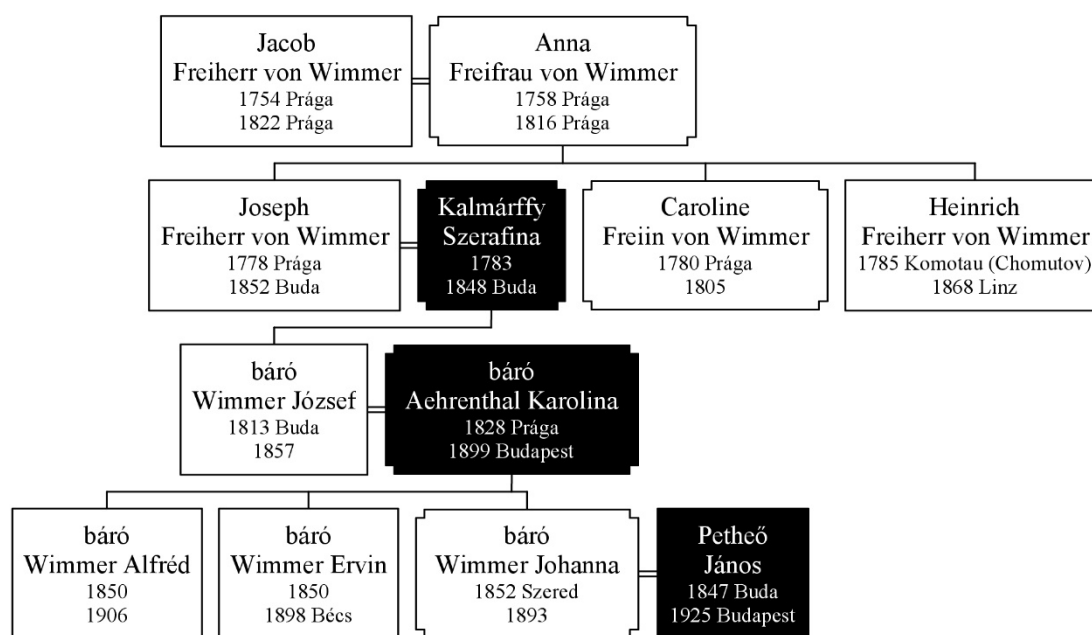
Jacob
Freiherr von Wimmer
1754 Prága
1822 Prága

Anna
Freifrau von Wimmer
1758 Prága
1816 Prága

Joseph
Freiherr von Wimmer
1778 Prága
1852 Buda

Kalmárffy
Szerafina
1783
1848 Buda

Caroline
Freiin von Wimmer
1780 Prága
1805

Heinrich
Freiherr von Wimmer
1785 Komotau (Chomutov)
1868 Linz

báró
Wimmer József
1813 Buda
1857

báró
Aehrenthal Karolina
1828 Prága
1899 Budapest

báró
Wimmer Alfréd
1850
1906

báró
Wimmer Ervin
1850
1898 Bécs

báró
Wimmer Johanna
1852 Szered
1893

Petheő
János
1847 Buda
1925 Budapest